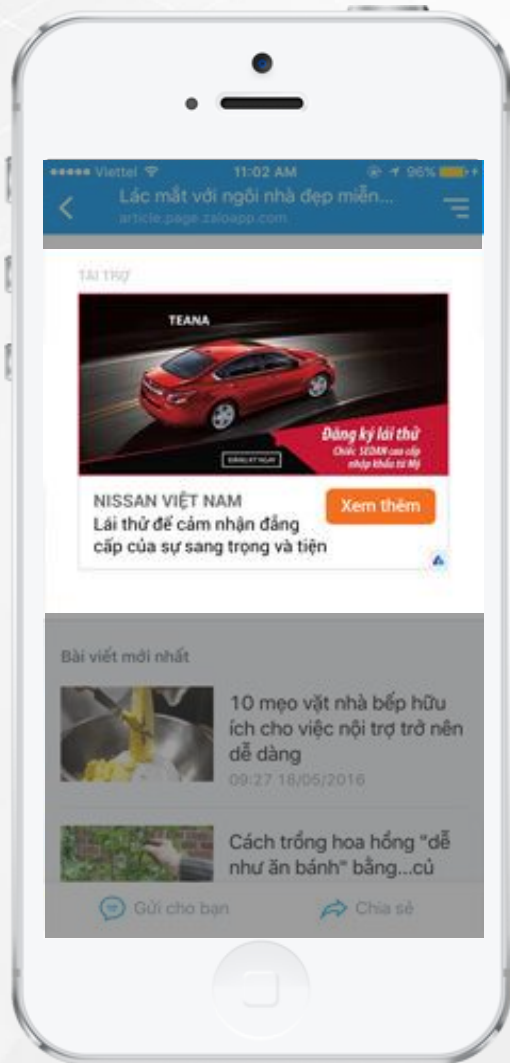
●●●●● Viettel 11:02 AM 96%

Lác mắt với ngôi nhà đẹp miễn...
article.page.zaloapp.com

TÀI TRỢ

TEANA

Đăng ký lái thử
Chiếc SEDAN cao cấp nhập khẩu từ Mỹ

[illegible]

NISSAN VIỆT NAM
Lái thử để cảm nhận đẳng cấp của sự sang trọng và tiện

Xem thêm

Bài viết mới nhất

10 mẹo vặt nhà bếp hữu ích cho việc nội trợ trở nên dễ dàng
09:27 18/05/2016

Cách trồng hoa hồng "dễ như ăn bánh" bằng...củ

Gửi cho bạn

Chia sẻ